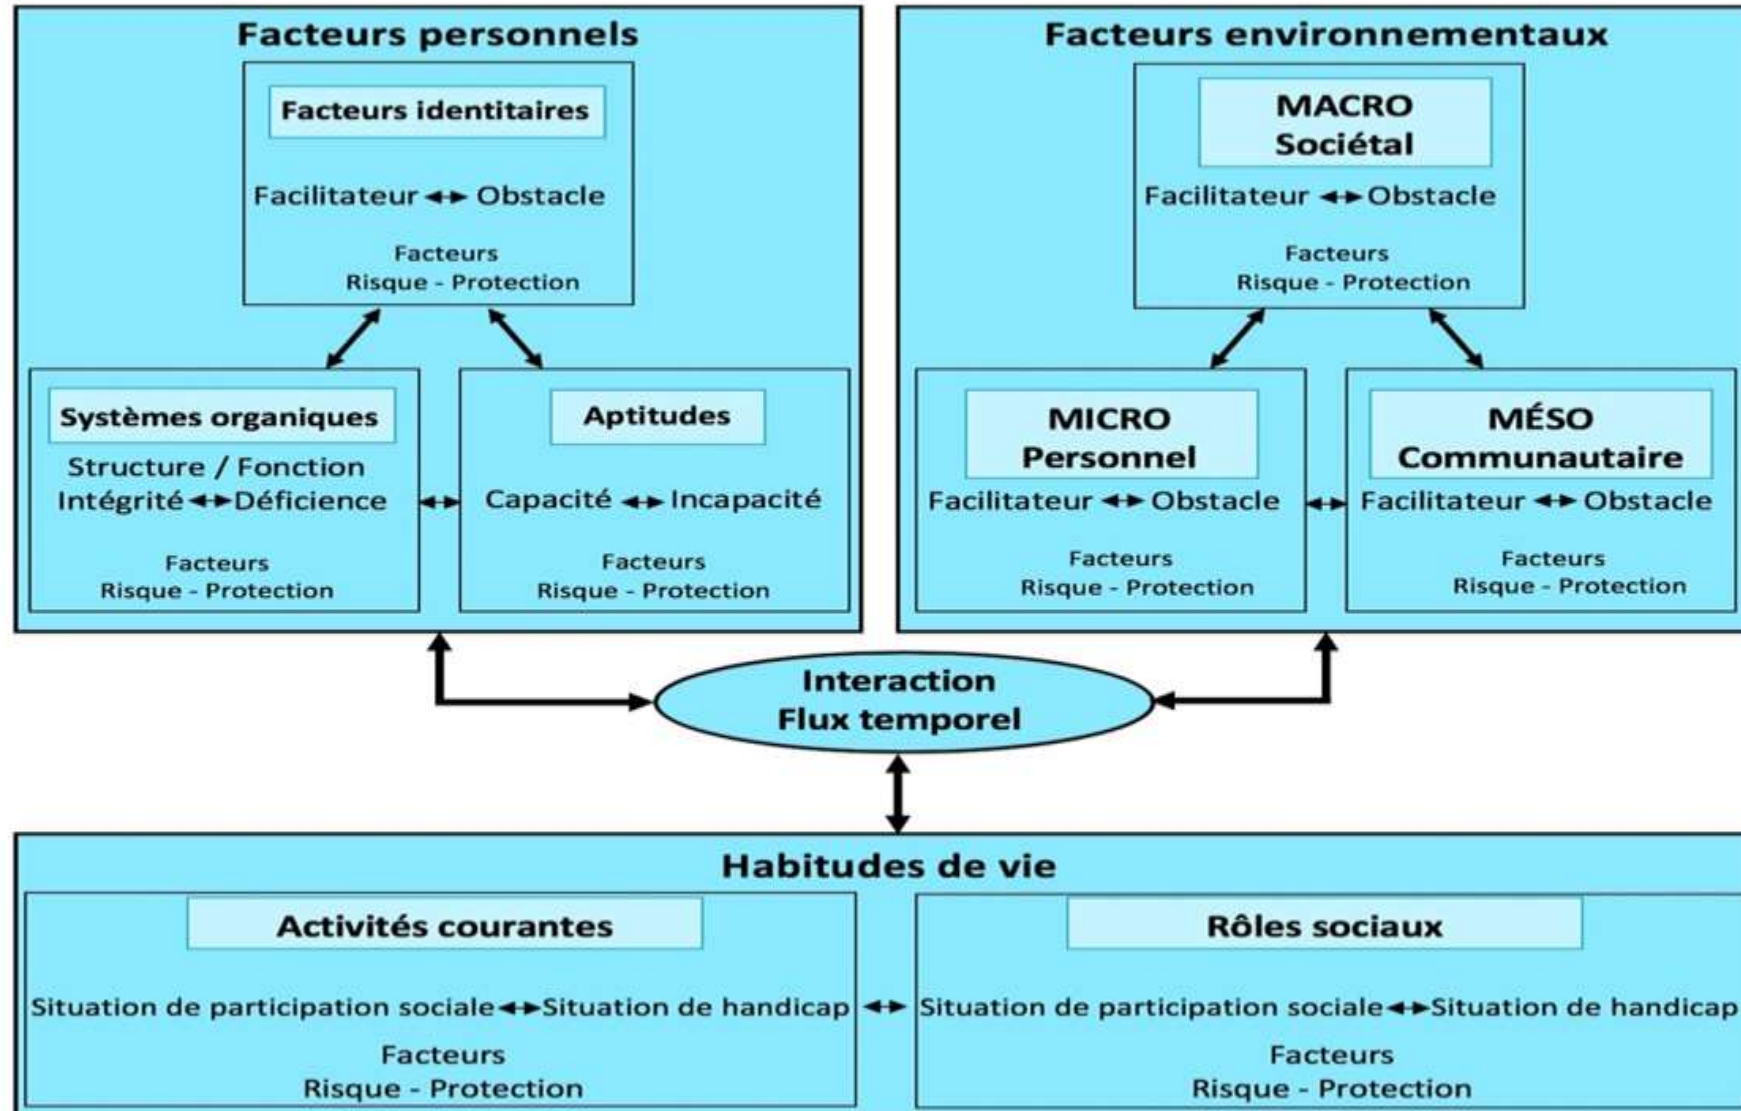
Facteurs personnels

Facteurs identitaires

Facilitateur ↔ Obstacle

Facteurs
Risque - Protection

Systèmes organiques

Structure / Fonction
Intégrité ↔ Déficience

Facteurs
Risque - Protection

Aptitudes

Capacité ↔ Incapacité

Facteurs
Risque - Protection

Facteurs environnementaux

MACRO
Sociétal

Facilitateur ↔ Obstacle

Facteurs
Risque - Protection

MICRO
Personnel

Facilitateur ↔ Obstacle

Facteurs
Risque - Protection

MÉSO
Communautaire

Facilitateur ↔ Obstacle

Facteurs
Risque - Protection

Interaction
Flux temporel

Habitudes de vie

Activités courantes

Situation de participation sociale ↔ Situation de handicap

Facteurs
Risque - Protection

Rôles sociaux

Situation de participation sociale ↔ Situation de handicap

Facteurs
Risque - Protection